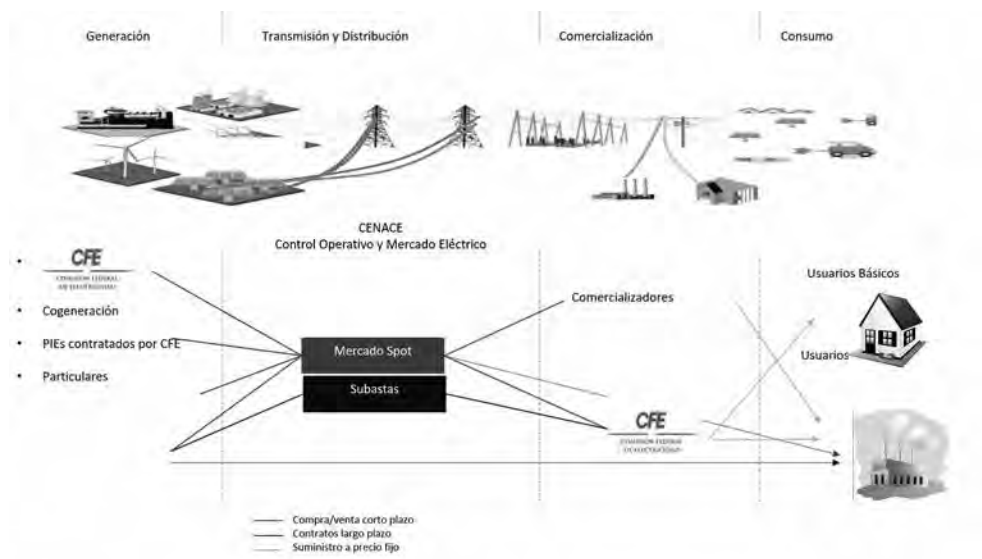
Generación

Transmisión y Distribución

Comercialización

Consumo

CENACE
Control Operativo y Mercado Eléctrico

• CFE COMISIÓN FEDERAL DE ELECTRICIDAD

• Cogeneración

• PIEs contratados por CFE

• Particulares

Mercado Spot

Subastas

Comercializadores

CFE COMISIÓN FEDERAL DE ELECTRICIDAD

Usuarios Básicos

Usuarios

Compra/venta corto plazo
Contratos largo plazo
Suministro a precio fijo